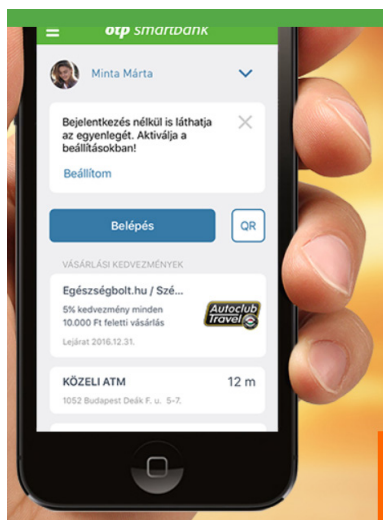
otp smartbank

Minta Márta

Bejelentkezés nélkül is láthatja az egyenlegét. Aktiválja a beállításokban!

Beállítom

Belépés

QR

VÁSÁRLÁSI KEDVEZMÉNYEK

Egészségbolt.hu / Szé...

5% kedvezmény minden 10.000 Ft feletti vásárlás

Lejárat 2016.12.31.

Autoclub Travel

KÖZELI ATM

12 m

1052 Budapest Deák F. u. 5-7.